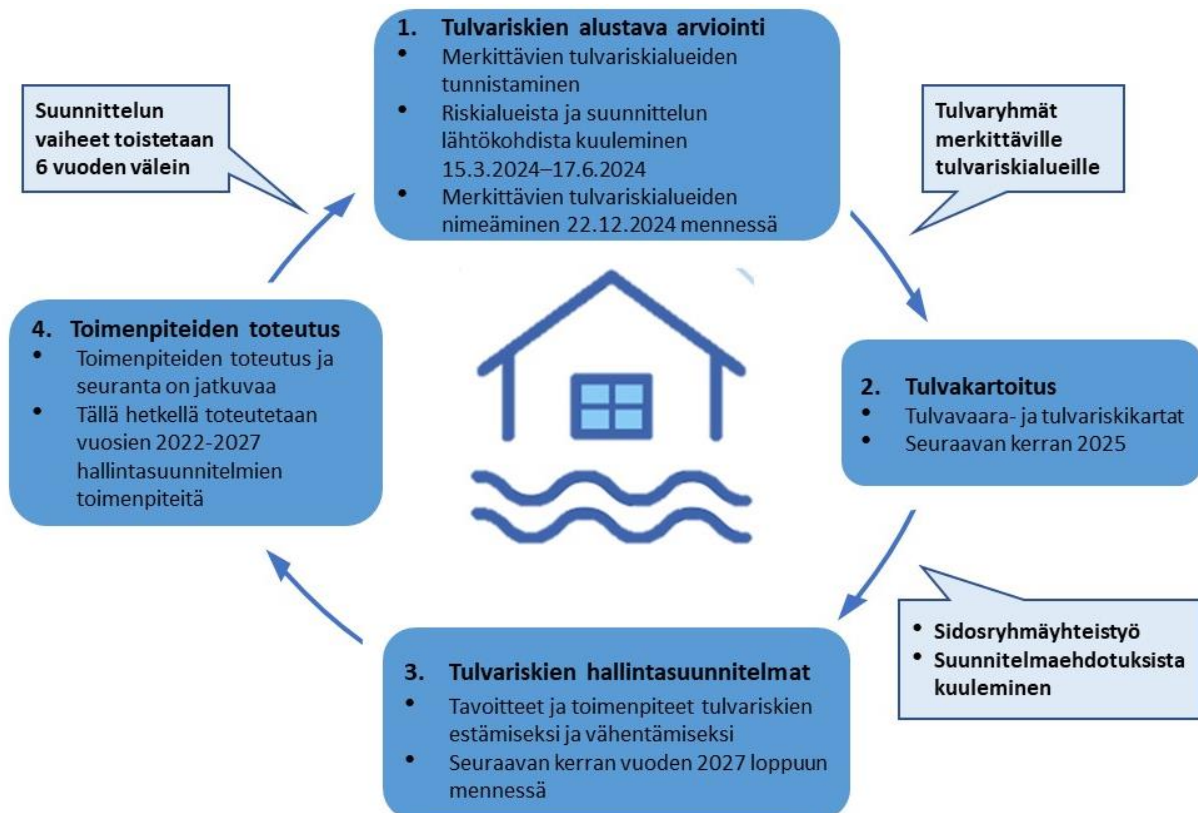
1. Tulvariskien alustava arviointi
- Merkittävien tulvariskialueiden tunnistaminen
- Riskialueista ja suunnittelun lähtökohdista kuuleminen 15.3.2024–17.6.2024
- Merkittävien tulvariskialueiden nimeäminen 22.12.2024 mennessä

Tulvaryhmät merkittäville tulvariskialueille

2. Tulvakartoitus
- Tulvavaara- ja tulvariskikartat
- Seuraavan kerran 2025

- Sidosryhmäyhteistyö
- Suunnitelmaehdotuksista kuuleminen

3. Tulvariskien hallintasuunnitelmat
- Tavoitteet ja toimenpiteet tulvariskien estämiseksi ja vähentämiseksi
- Seuraavan kerran vuoden 2027 loppuun mennessä

4. Toimenpiteiden toteutus
- Toimenpiteiden toteutus ja seuranta on jatkuvaa
- Tällä hetkellä toteutetaan vuosien 2022-2027 hallintasuunnitelmien toimenpiteitä

Suunnittelun vaiheet toistetaan 6 vuoden välein